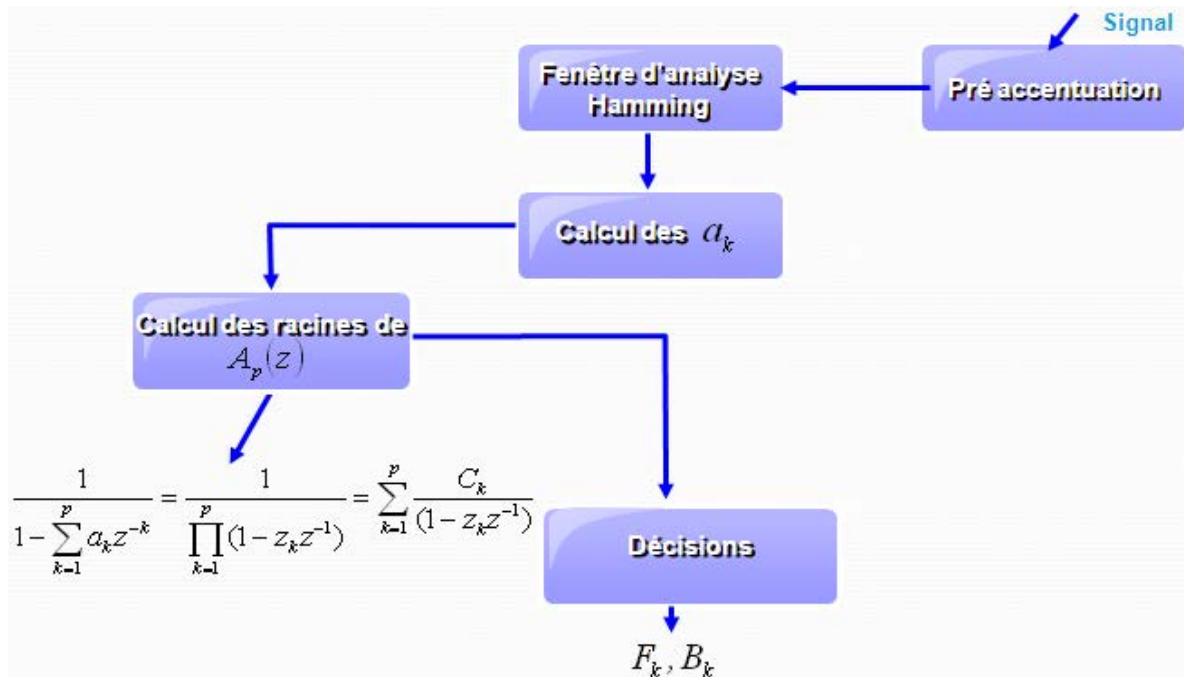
Signal

Pré accentuation

Fenêtre d'analyse Hamming

Calcul des $a_k$

Calcul des racines de $A_p(z)$

$\frac{1}{1-\sum_{k=1}^{p} a_k z^{-k}} = \frac{1}{\prod_{k=1}^{p}(1-z_k z^{-1})} = \sum_{k=1}^{p} \frac{C_k}{(1-z_k z^{-1})}$

Décisions

$F_k, B_k$